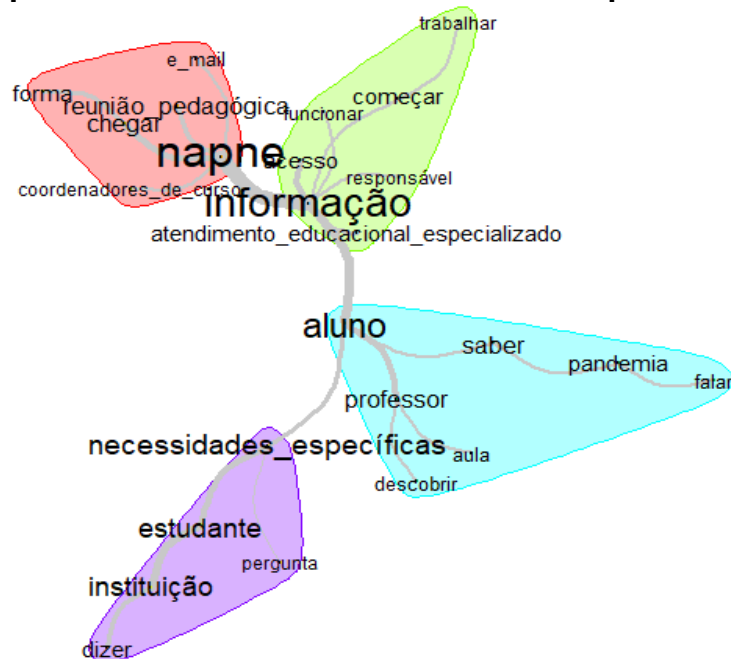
trabalhar
e_mail
forma
reunião_pedagógica
chegar
começar
funcionar
napne
acesso
responsável
coordenadores_de_curso
informação
atendimento_educacional_especializado
aluno
saber
pandemia
falar
professor
necessidades_específicas
aula
descobrir
estudante
pergunta
instituição
dizer